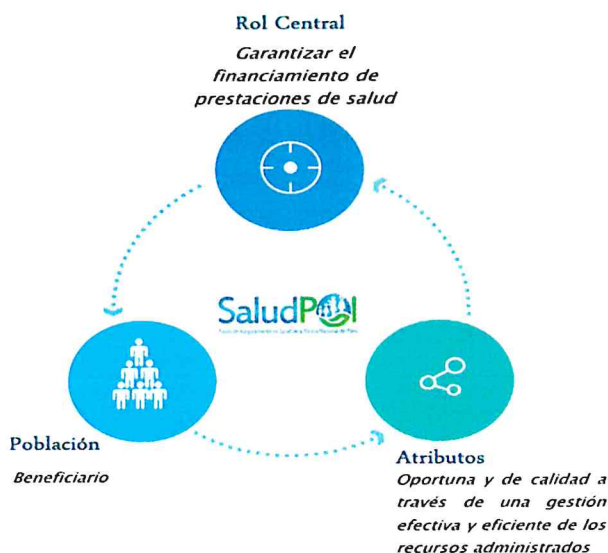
Rol Central

Garantizar el financiamiento de prestaciones de salud

SaludPOL

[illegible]

Población

Beneficiario

Atributos

Oportuna y de calidad a través de una gestión efectiva y eficiente de los recursos administrados